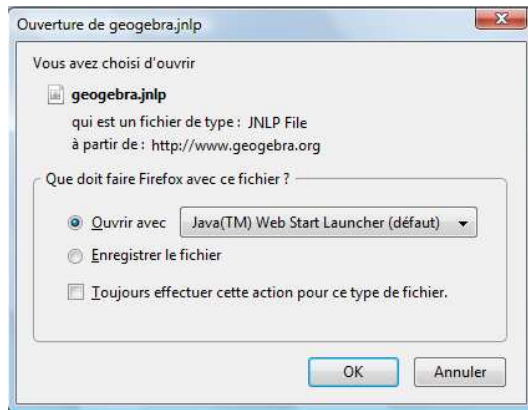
Ouverture de geogebra.jnlp

Vous avez choisi d'ouvrir

geogebra.jnlp

qui est un fichier de type : JNLP File

à partir de : http://www.geogebra.org

Que doit faire Firefox avec ce fichier ?

Ouvrir avec Java(TM) Web Start Launcher (défaut)

Enregistrer le fichier

Toujours effectuer cette action pour ce type de fichier.

OK Annuler